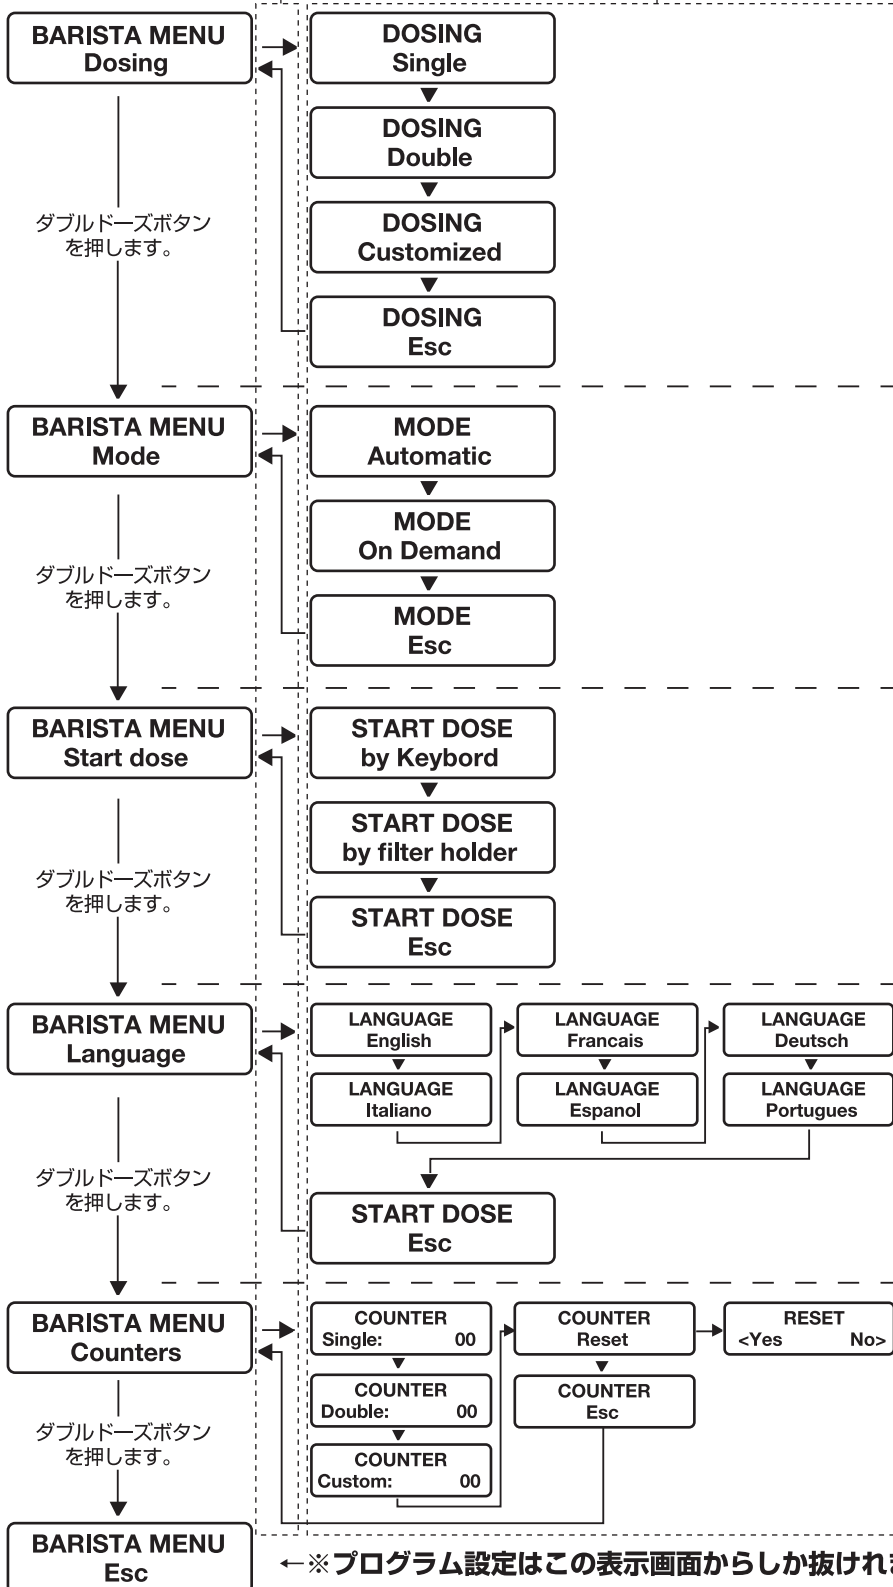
BARISTA MENU
Dosing

DOSING
Single

DOSING
Double

DOSING
Customized

DOSING
Esc

ダブルドーズボタンを押します。

BARISTA MENU
Mode

MODE
Automatic

MODE
On Demand

MODE
Esc

ダブルドーズボタンを押します。

BARISTA MENU
Start dose

START DOSE
by Keybord

START DOSE
by filter holder

START DOSE
Esc

ダブルドーズボタンを押します。

BARISTA MENU
Language

LANGUAGE
English

LANGUAGE
Italiano

LANGUAGE
Francais

LANGUAGE
Espanol

LANGUAGE
Deutsch

LANGUAGE
Portugues

START DOSE
Esc

ダブルドーズボタンを押します。

BARISTA MENU
Counters

COUNTER
Single: 00

COUNTER
Double: 00

COUNTER
Custom: 00

COUNTER
Reset

COUNTER
Esc

RESET
<Yes No>

ダブルドーズボタンを押します。

BARISTA MENU
Esc

←※プログラム設定はこの表示画面からしか抜けれ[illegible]